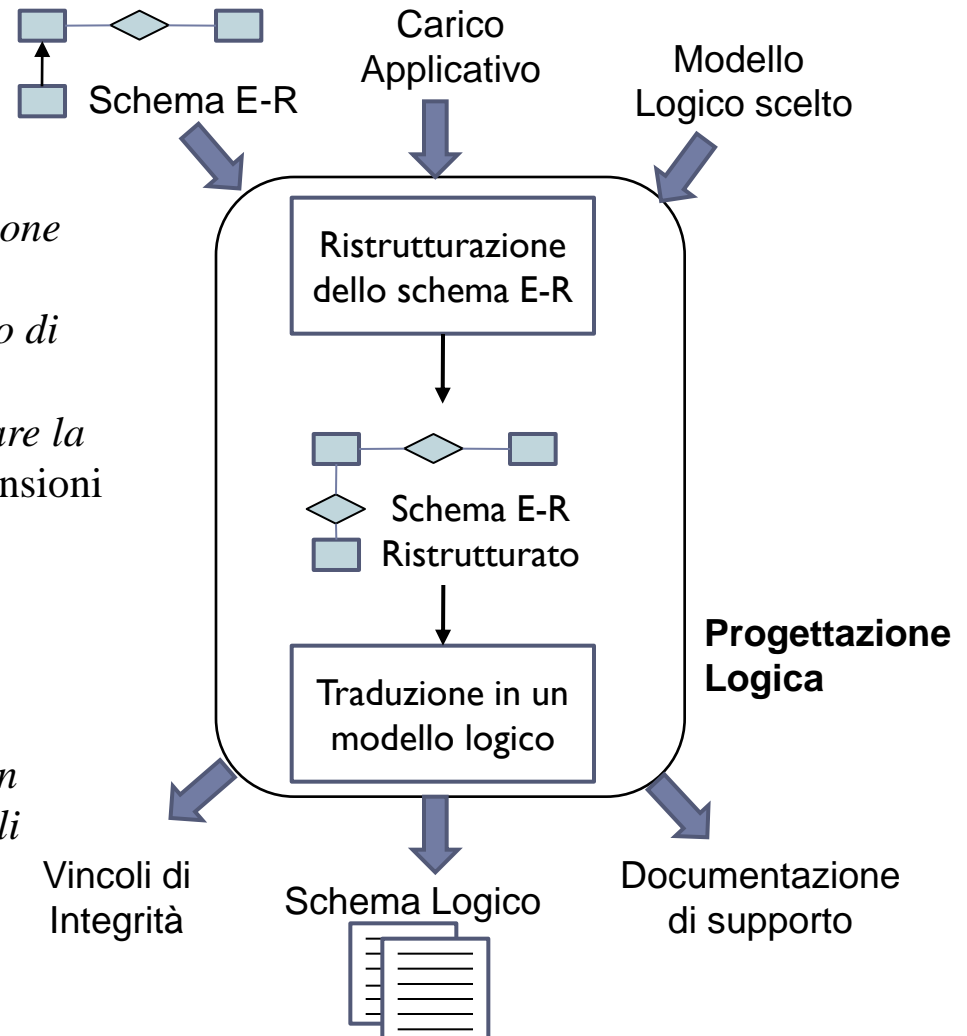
Schema E-R

Carico Applicativo

Modello Logico scelto

one

o di

are la
nsioni

n
li

Ristrutturazione dello schema E-R

Schema E-R Ristrutturato

Traduzione in un modello logico

Progettazione Logica

Vincoli di Integrità

Schema Logico

Documentazione di supporto